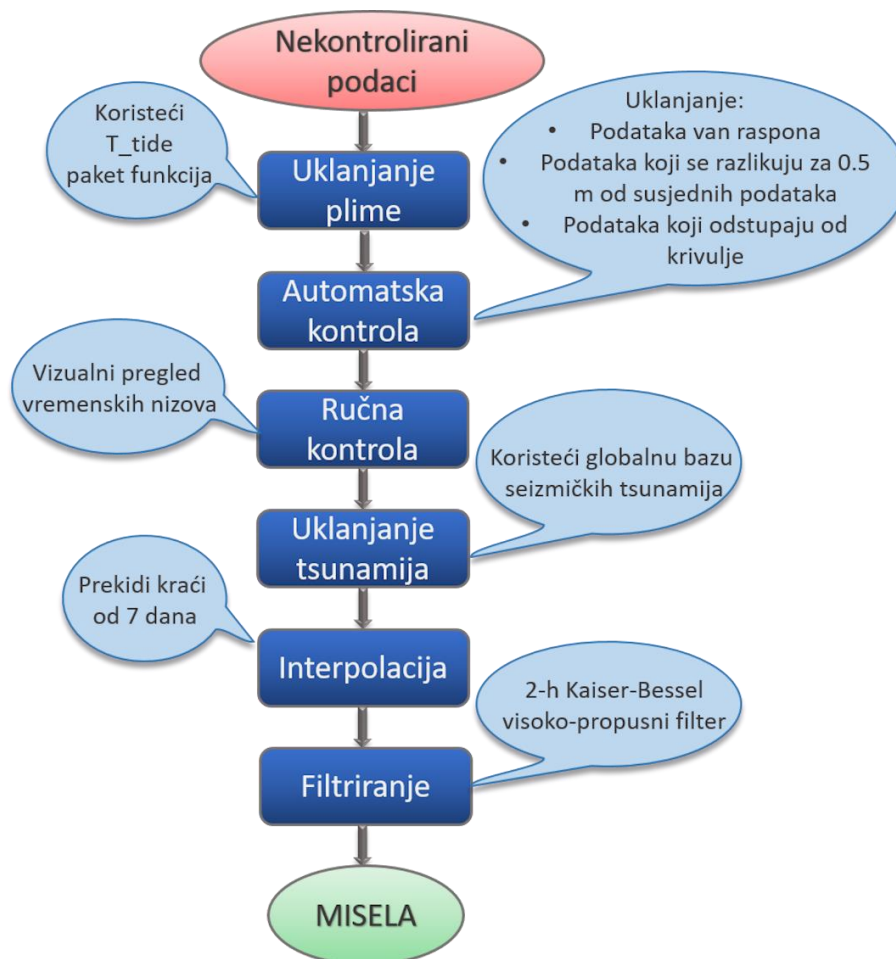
Nekontrolirani podaci

Koristeći T_tide paket funkcija

Uklanjanje plime

Uklanjanje:
• Podataka van raspona
• Podataka koji se razlikuju za 0.5 m od susjednih podataka
• Podataka koji odstupaju od krivulje

Automatska kontrola

Vizualni pregled vremenskih nizova

Ručna kontrola

Koristeći globalnu bazu seizmičkih tsunamija

Uklanjanje tsunamija

Prekidi kraći od 7 dana

Interpolacija

2-h Kaiser-Bessel visoko-propusni filter

Filtriranje

MISELA